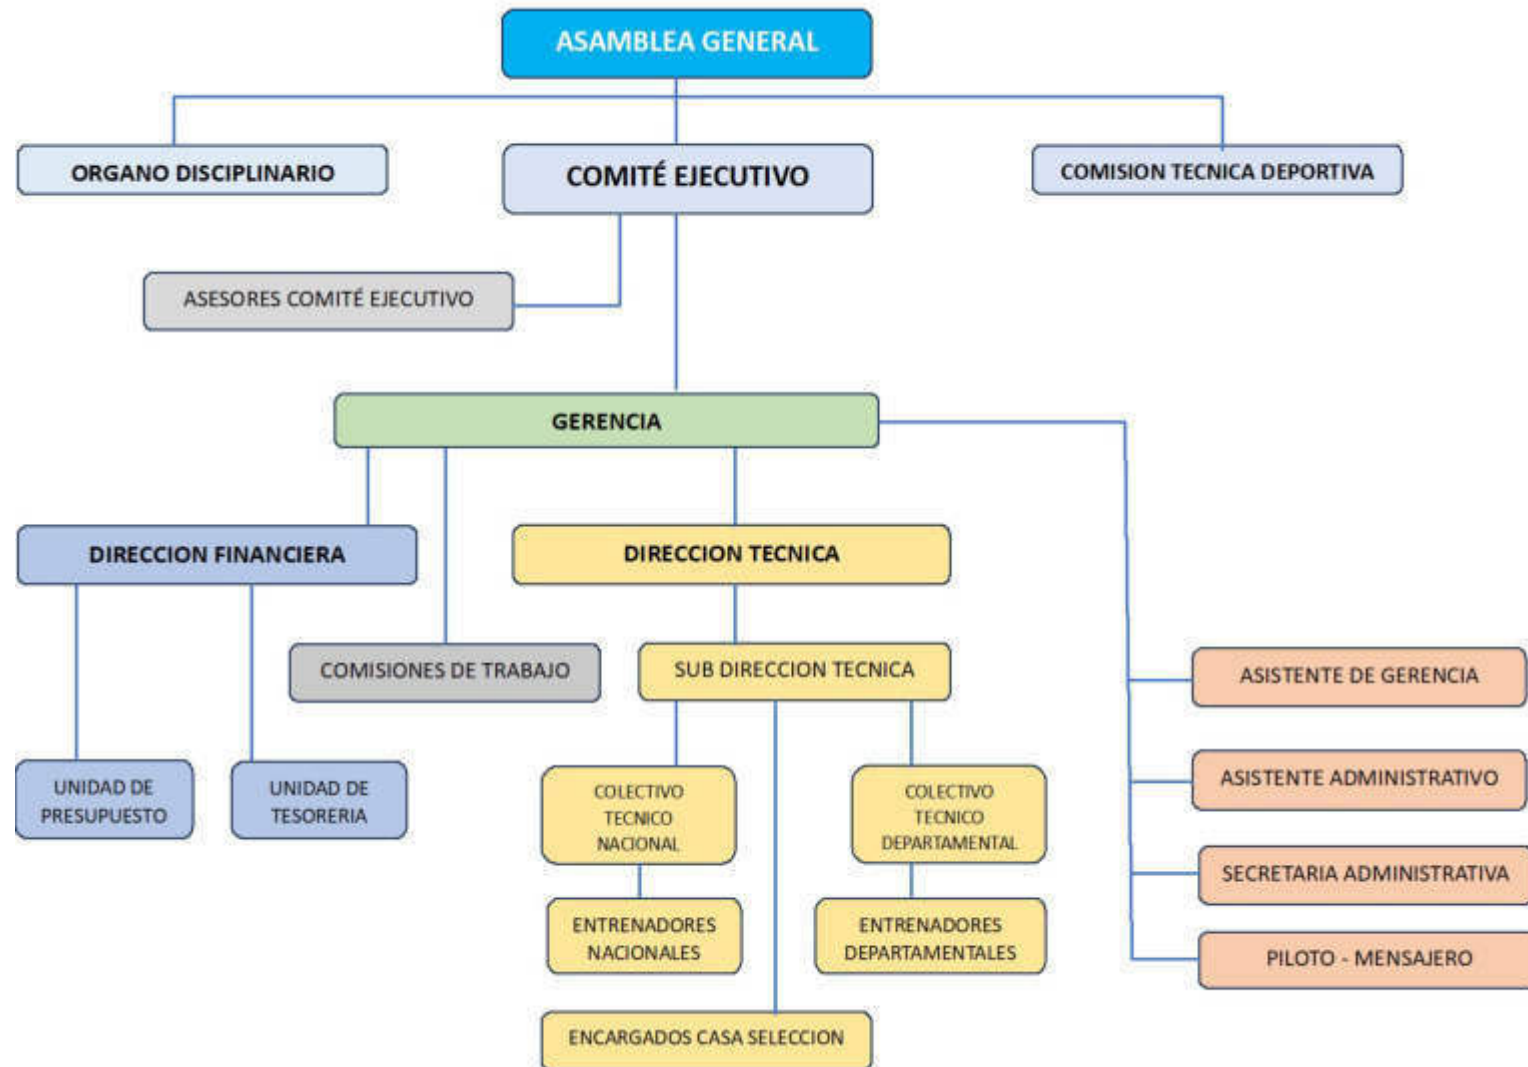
ASAMBLEA GENERAL

ORGANO DISCIPLINARIO

COMITÉ EJECUTIVO

COMISION TECNICA DEPORTIVA

ASESORES COMITÉ EJECUTIVO

GERENCIA

DIRECCION FINANCIERA

DIRECCION TECNICA

COMISIONES DE TRABAJO

SUB DIRECCION TECNICA

ASISTENTE DE GERENCIA

UNIDAD DE PRESUPUESTO

UNIDAD DE TESORERIA

COLECTIVO TECNICO NACIONAL

COLECTIVO TECNICO DEPARTAMENTAL

ASISTENTE ADMINISTRATIVO

SECRETARIA ADMINISTRATIVA

ENTRENADORES NACIONALES

ENTRENADORES DEPARTAMENTALES

PILOTO - MENSAJERO

ENCARGADOS CASA SELECCION